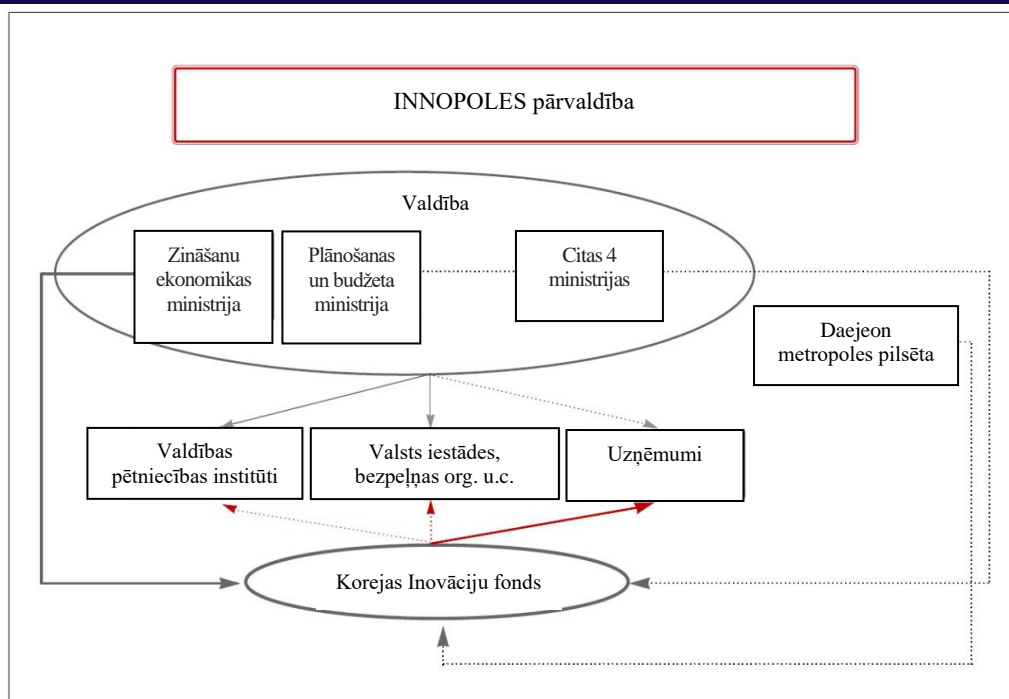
INNOPOLES pārvaldība

Valdība

Zināšanu ekonomikas ministrija

Plānošanas un budžeta ministrija

Citas 4 ministrijas

Daejeon metropoles pilsēta

Valdības pētniecības institūti

Valsts iestādes, bezpeļņas org. u.c.

Uzņēmumi

Korejas Inovāciju fonds